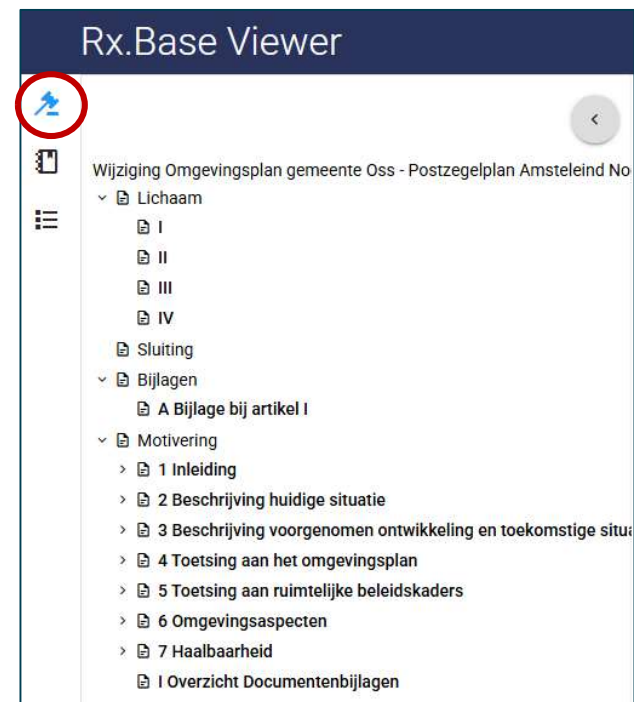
Rx.Base Viewer

Wijziging Omgevingsplan gemeente Oss - Postzegelplan Amsteleind No

Lichaam

I

II

III

IV

Sluiting

Bijlagen

A Bijlage bij artikel I

Motivering

1 Inleiding

2 Beschrijving huidige situatie

3 Beschrijving voorgenomen ontwikkeling en toekomstige situa

4 Toetsing aan het omgevingsplan

5 Toetsing aan ruimtelijke beleidskaders

6 Omgevingsaspecten

7 Haalbaarheid

I Overzicht Documentenbijlagen